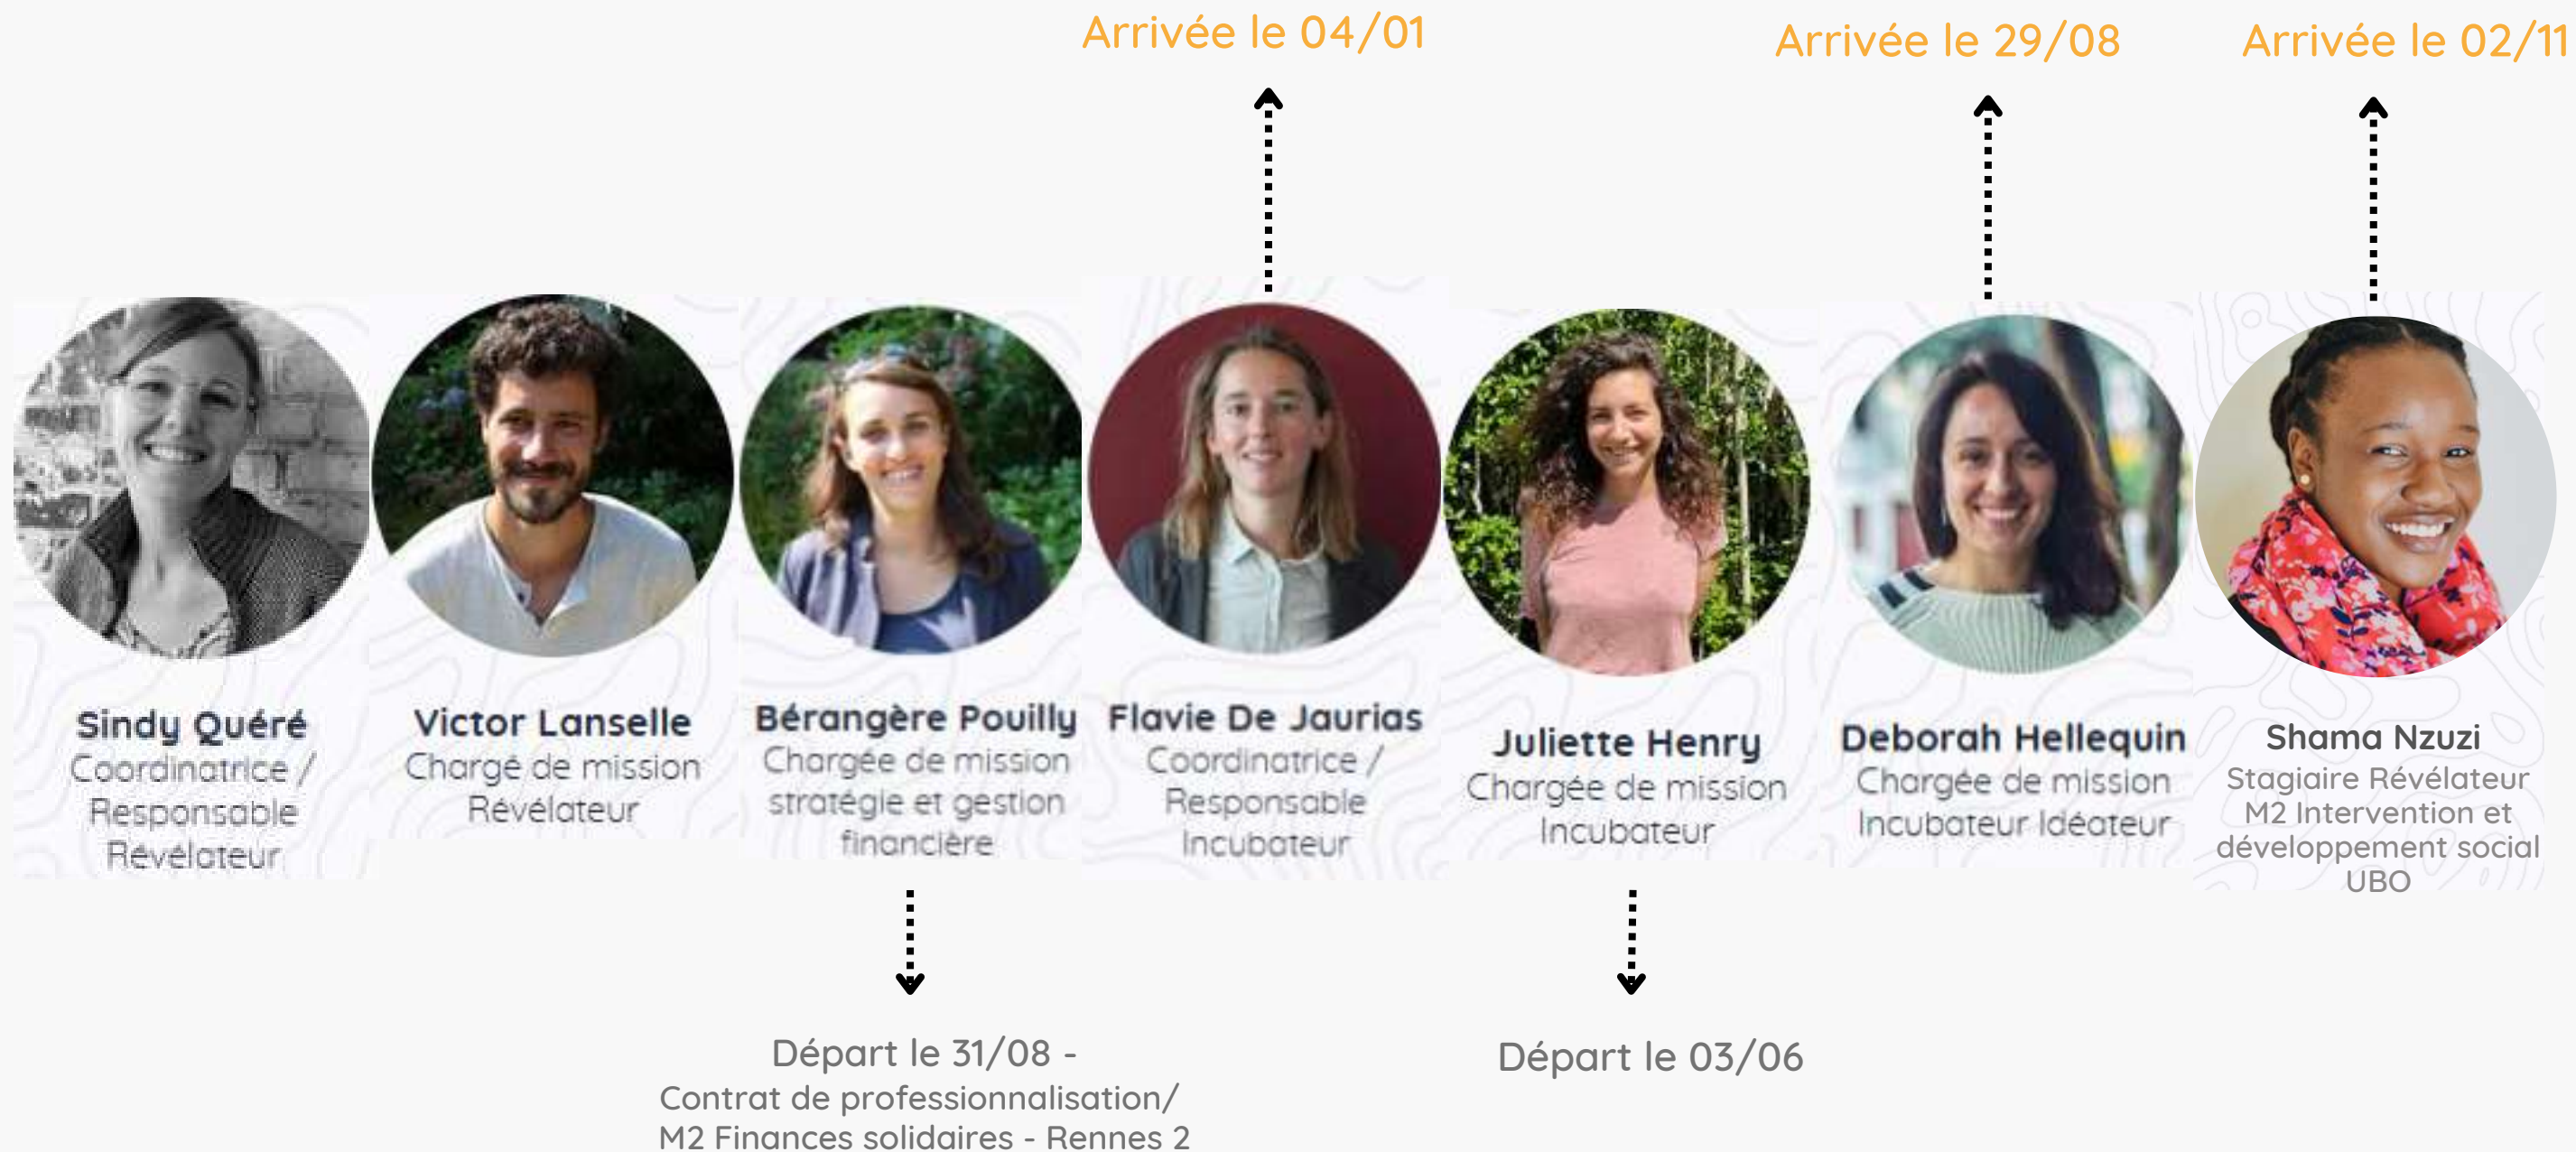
Arrivée le 04/01

Arrivée le 29/08

Arrivée le 02/11

Sindy Quéré
Coordinatrice / Responsable Révélateur

Victor Lanselle
Chargé de mission Révélateur

Bérangère Pouilly
Chargée de mission stratégie et gestion financière

Flavie De Jaurias
Coordinatrice / Responsable Incubateur

Juliette Henry
Chargée de mission Incubateur

Deborah Hellequin
Chargée de mission Incubateur Idéateur

Shama Nzuzi
Stagiaire Révélateur M2 Intervention et développement social UBO

Départ le 31/08 -
Contrat de professionnalisation/ M2 Finances solidaires - Rennes 2

Départ le 03/06